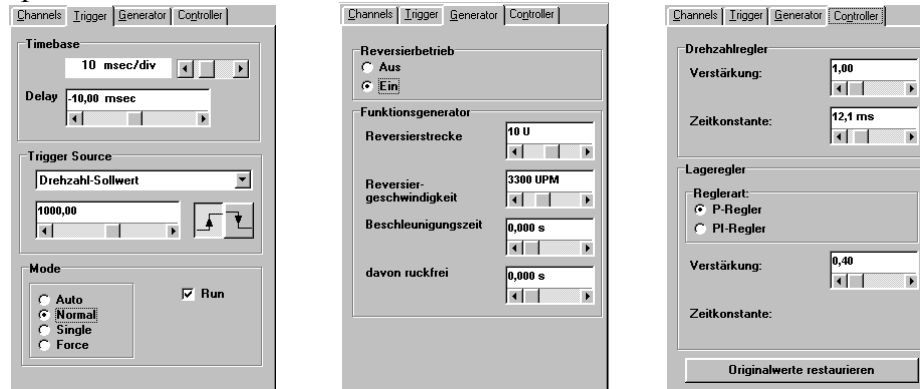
Channels | Trigger | Generator | Controller

Timebase
10 msec/div
Delay -10,00 msec

Trigger Source
Drehzahl-Sollwert
1000,00

Mode
Auto
Normal
Single
Force
Run

Channels | Trigger | Generator | Controller

Reversierbetrieb
Aus
Ein

Funktionsgenerator
Reversierstrecke 10 U
Reversier-geschwindigkeit 3300 UPM
Beschleunigungszeit 0,000 s
davon ruckfrei 0,000 s

Channels | Trigger | Generator | Controller

Drehzahlregler
Verstärkung: 1,00
Zeitkonstante: 12,1 ms

Lageregler
Reglerart:
P-Regler
PI-Regler
Verstärkung: 0,40
Zeitkonstante:

Originalwerte restaurieren